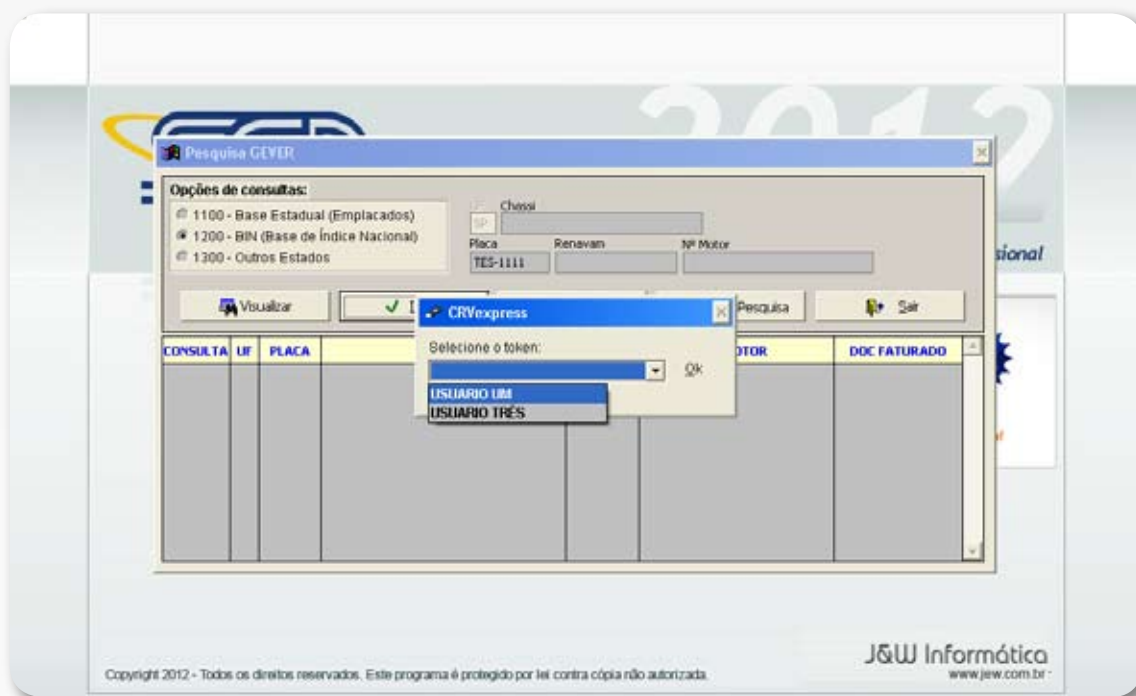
2012

sional

Pesquisa GEVER

Opções de consultas:
1100 - Base Estadual (Emplacados)
1200 - BIN (Base de Índice Nacional)
1300 - Outros Estados

Chassi
SP
Placa
TES-1111
Renavam
Nº Motor

Visualizar
I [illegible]
Pesquisa
Sair

| CONSULTA | UF | PLACA | | | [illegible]OTOR | DOC FATURADO |
|---|---|---|---|---|---|---|

CRVexpress
Selecione o token:
Ok
USUARIO UM
USUARIO TRÊS

J&W Informática
www.jew.com.br

Copyright 2012 - Todos os direitos reservados. Este programa é protegido por lei contra cópia não autorizada.